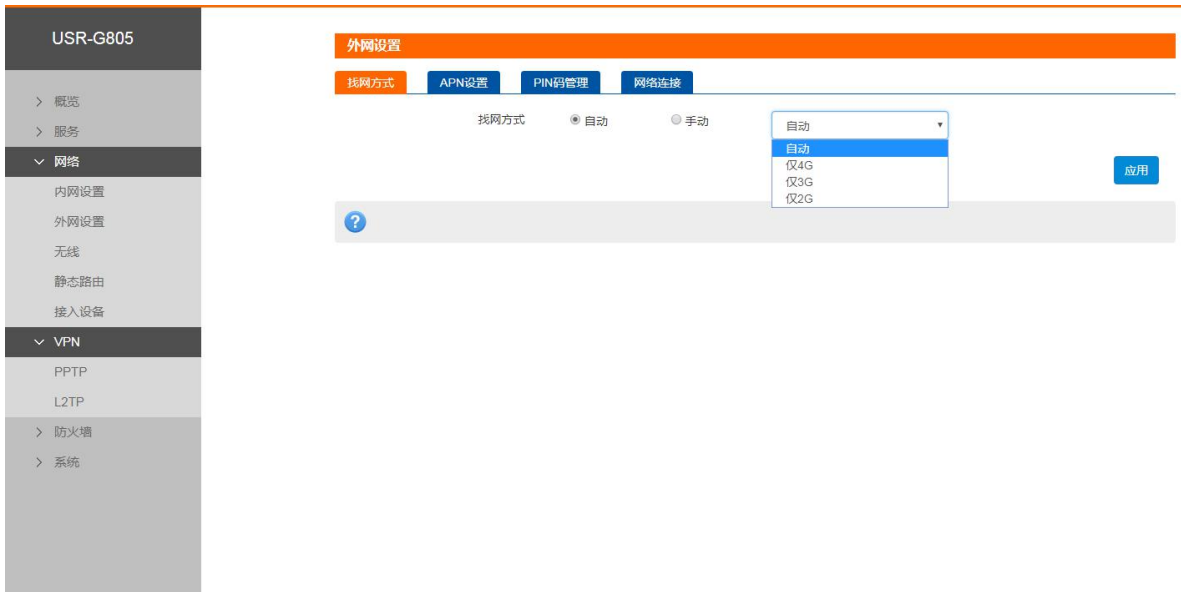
USR-G805

> 概览
> 服务
∨ 网络
内网设置
外网设置
无线
静态路由
接入设备
∨ VPN
PPTP
L2TP
> 防火墙
> 系统

外网设置

找网方式 APN设置 PIN码管理 网络连接

找网方式 ◉ 自动 ○ 手动

自动 ▾
自动
仅4G
仅3G
仅2G

应用

?